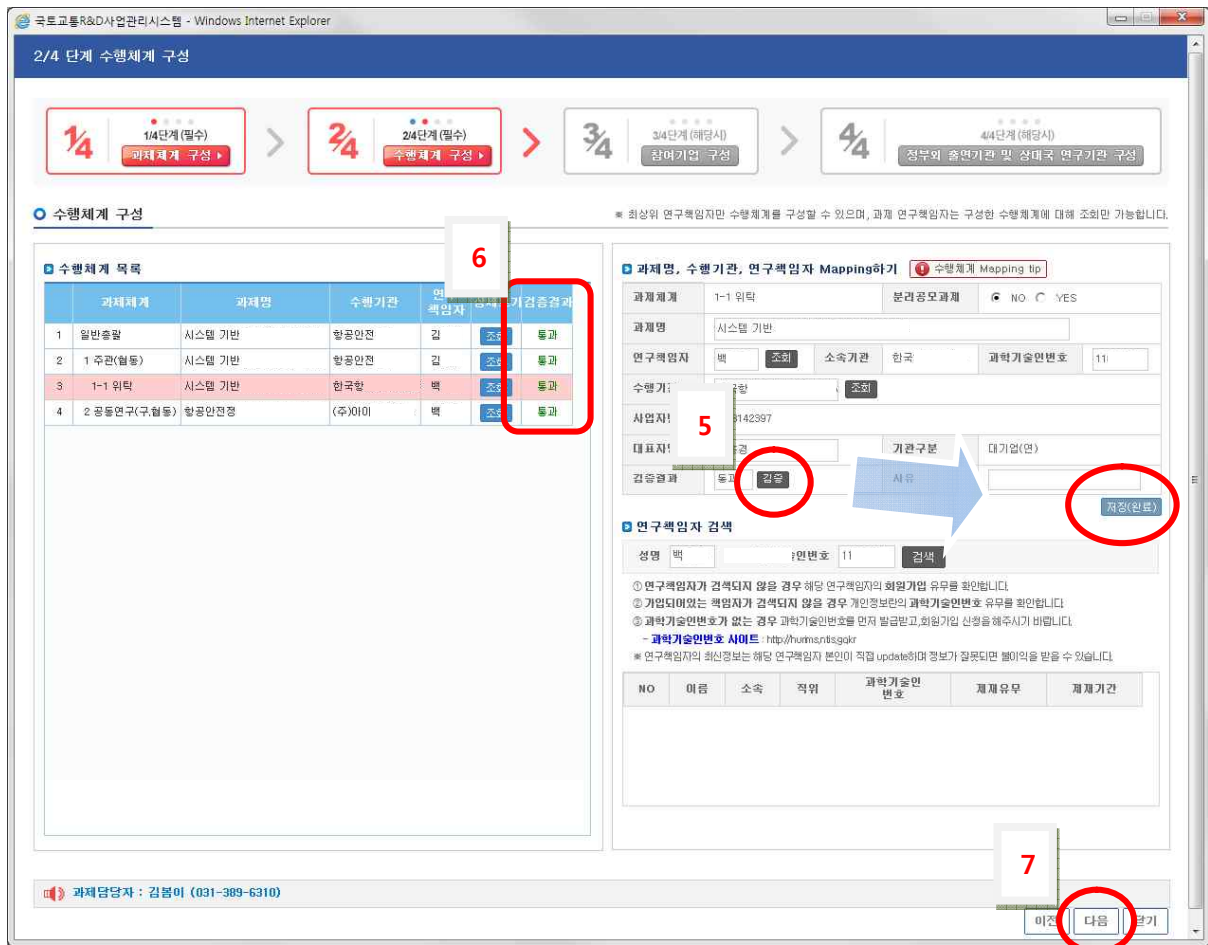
국토교통R&D사업관리시스템 - Windows Internet Explorer

2/4 단계 수행체계 구성

1/4 1/4단계 (필수) 과제체계 구성

2/4 2/4단계 (필수) 수행체계 구성

3/4 3/4단계 (해당시) 참여기업 구성

4/4 4/4단계 (해당시) 정부외 출연기관 및 상대국 연구기관 구성

수행체계 구성

※ 최상위 연구책임자만 수행체계를 구성할 수 있으며, 과제 연구책임자는 구성한 수행체계에 대해 조회만 가능합니다.

6

수행체계 목록

| | 과제체계 | 과제명 | 수행기관 | 연구책임자 | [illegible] | 검증결과 |
|---|---|---|---|---|---|---|
| 1 | 일반총괄 | 시스템 기반 | 항공안전 | 김 | 조회 | 통과 |
| 2 | 1 주관(협동) | 시스템 기반 | 항공안전 | 김 | 조회 | 통과 |
| 3 | 1-1 위탁 | 시스템 기반 | 한국항 | 백 | 조회 | 통과 |
| 4 | 2 공동연구(구,협동) | 항공안전정 | (주)아이 | 백 | 조회 | 통과 |

과제명, 수행기관, 연구책임자 Mapping하기 수행체계 Mapping tip

| 과제체계 | 1-1 위탁 | 분리공모과제 | ◉ NO ○ YES |
|---|---|---|---|
| 과제명 | 시스템 기반 | | |
| 연구책임자 | 백 조회 | 소속기관 한국 | 과학기술인번호 11 |
| 수행기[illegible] | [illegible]항 조회 | | |
| 사업자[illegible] | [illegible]8142397 | | |
| 대표자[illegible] | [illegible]경 | 기관구분 | 대기업(연) |
| 검증결과 | 통과 검증 | 사유 | |

5

저장(완료)

연구책임자 검색

성명 백 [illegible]인번호 11 검색

① 연구책임자가 검색되지 않을 경우 해당 연구책임자의 회원가입 유무를 확인합니다.
② 가입되어있는 책임자가 검색되지 않을 경우 개인정보란의 과학기술인번호 유무를 확인합니다.
③ 과학기술인번호가 없는 경우 과학기술인번호를 먼저 발급받고,회원가입 신청을 해주시기 바랍니다.
- 과학기술인번호 사이트 : http://hurims.ntis.go.kr
※ 연구책임자의 최신정보는 해당 연구책임자 본인이 직접 update하며 정보가 잘못되면 불이익을 받을 수 있습니다.

| NO | 이름 | 소속 | 직위 | 과학기술인 번호 | 제재유무 | 제재기간 |
|---|---|---|---|---|---|---|

7

과제담당자 : 김봄이 (031-389-6310)

이전 다음 닫기